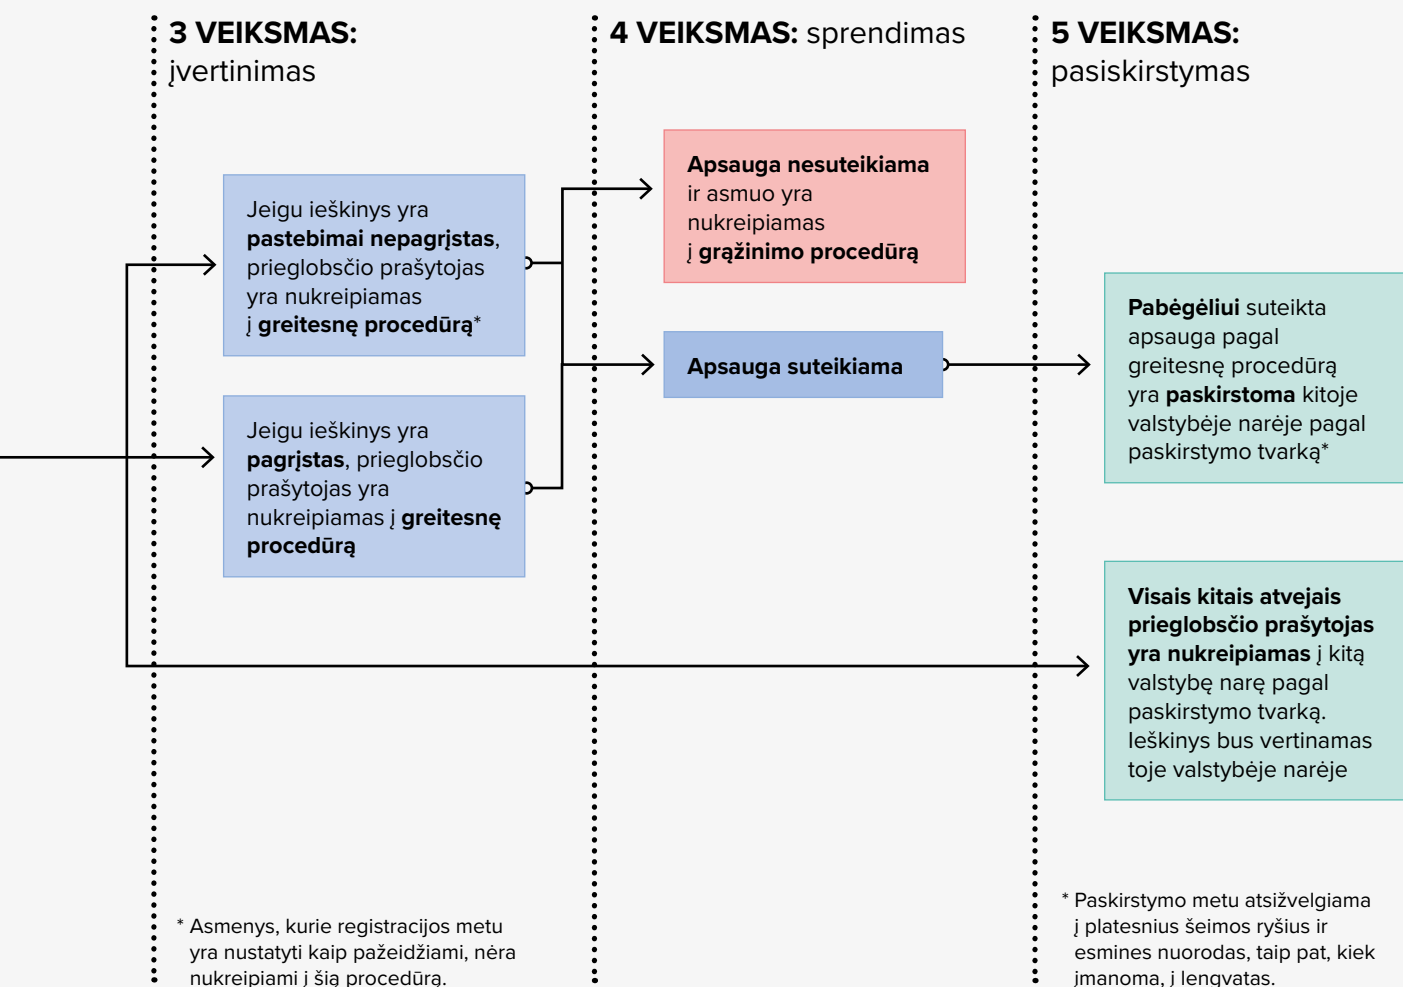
3 VEIKSMAS: įvertinimas

4 VEIKSMAS: sprendimas

5 VEIKSMAS: pasiskirstymas

Jeigu ieškinys yra pastebimai nepagrįstas, prieglobsčio prašytojas yra nukreipiamas į greitesnę procedūrą*

Jeigu ieškinys yra pagrįstas, prieglobsčio prašytojas yra nukreipiamas į greitesnę procedūrą

Apsauga nesuteikiama ir asmuo yra nukreipiamas į grąžinimo procedūrą

Apsauga suteikiama

Pabėgėliui suteikta apsauga pagal greitesnę procedūrą yra paskirstoma kitoje valstybėje narėje pagal paskirstymo tvarką*

Visais kitais atvejais prieglobsčio prašytojas yra nukreipiamas į kitą valstybę narę pagal paskirstymo tvarką. Ieškinys bus vertinamas toje valstybėje narėje

* Asmenys, kurie registracijos metu yra nustatyti kaip pažeidžiami, nėra nukreipiami į šią procedūrą.

* Paskirstymo metu atsižvelgiama į platesnius šeimos ryšius ir esmines nuorodas, taip pat, kiek įmanoma, į lengvatas.